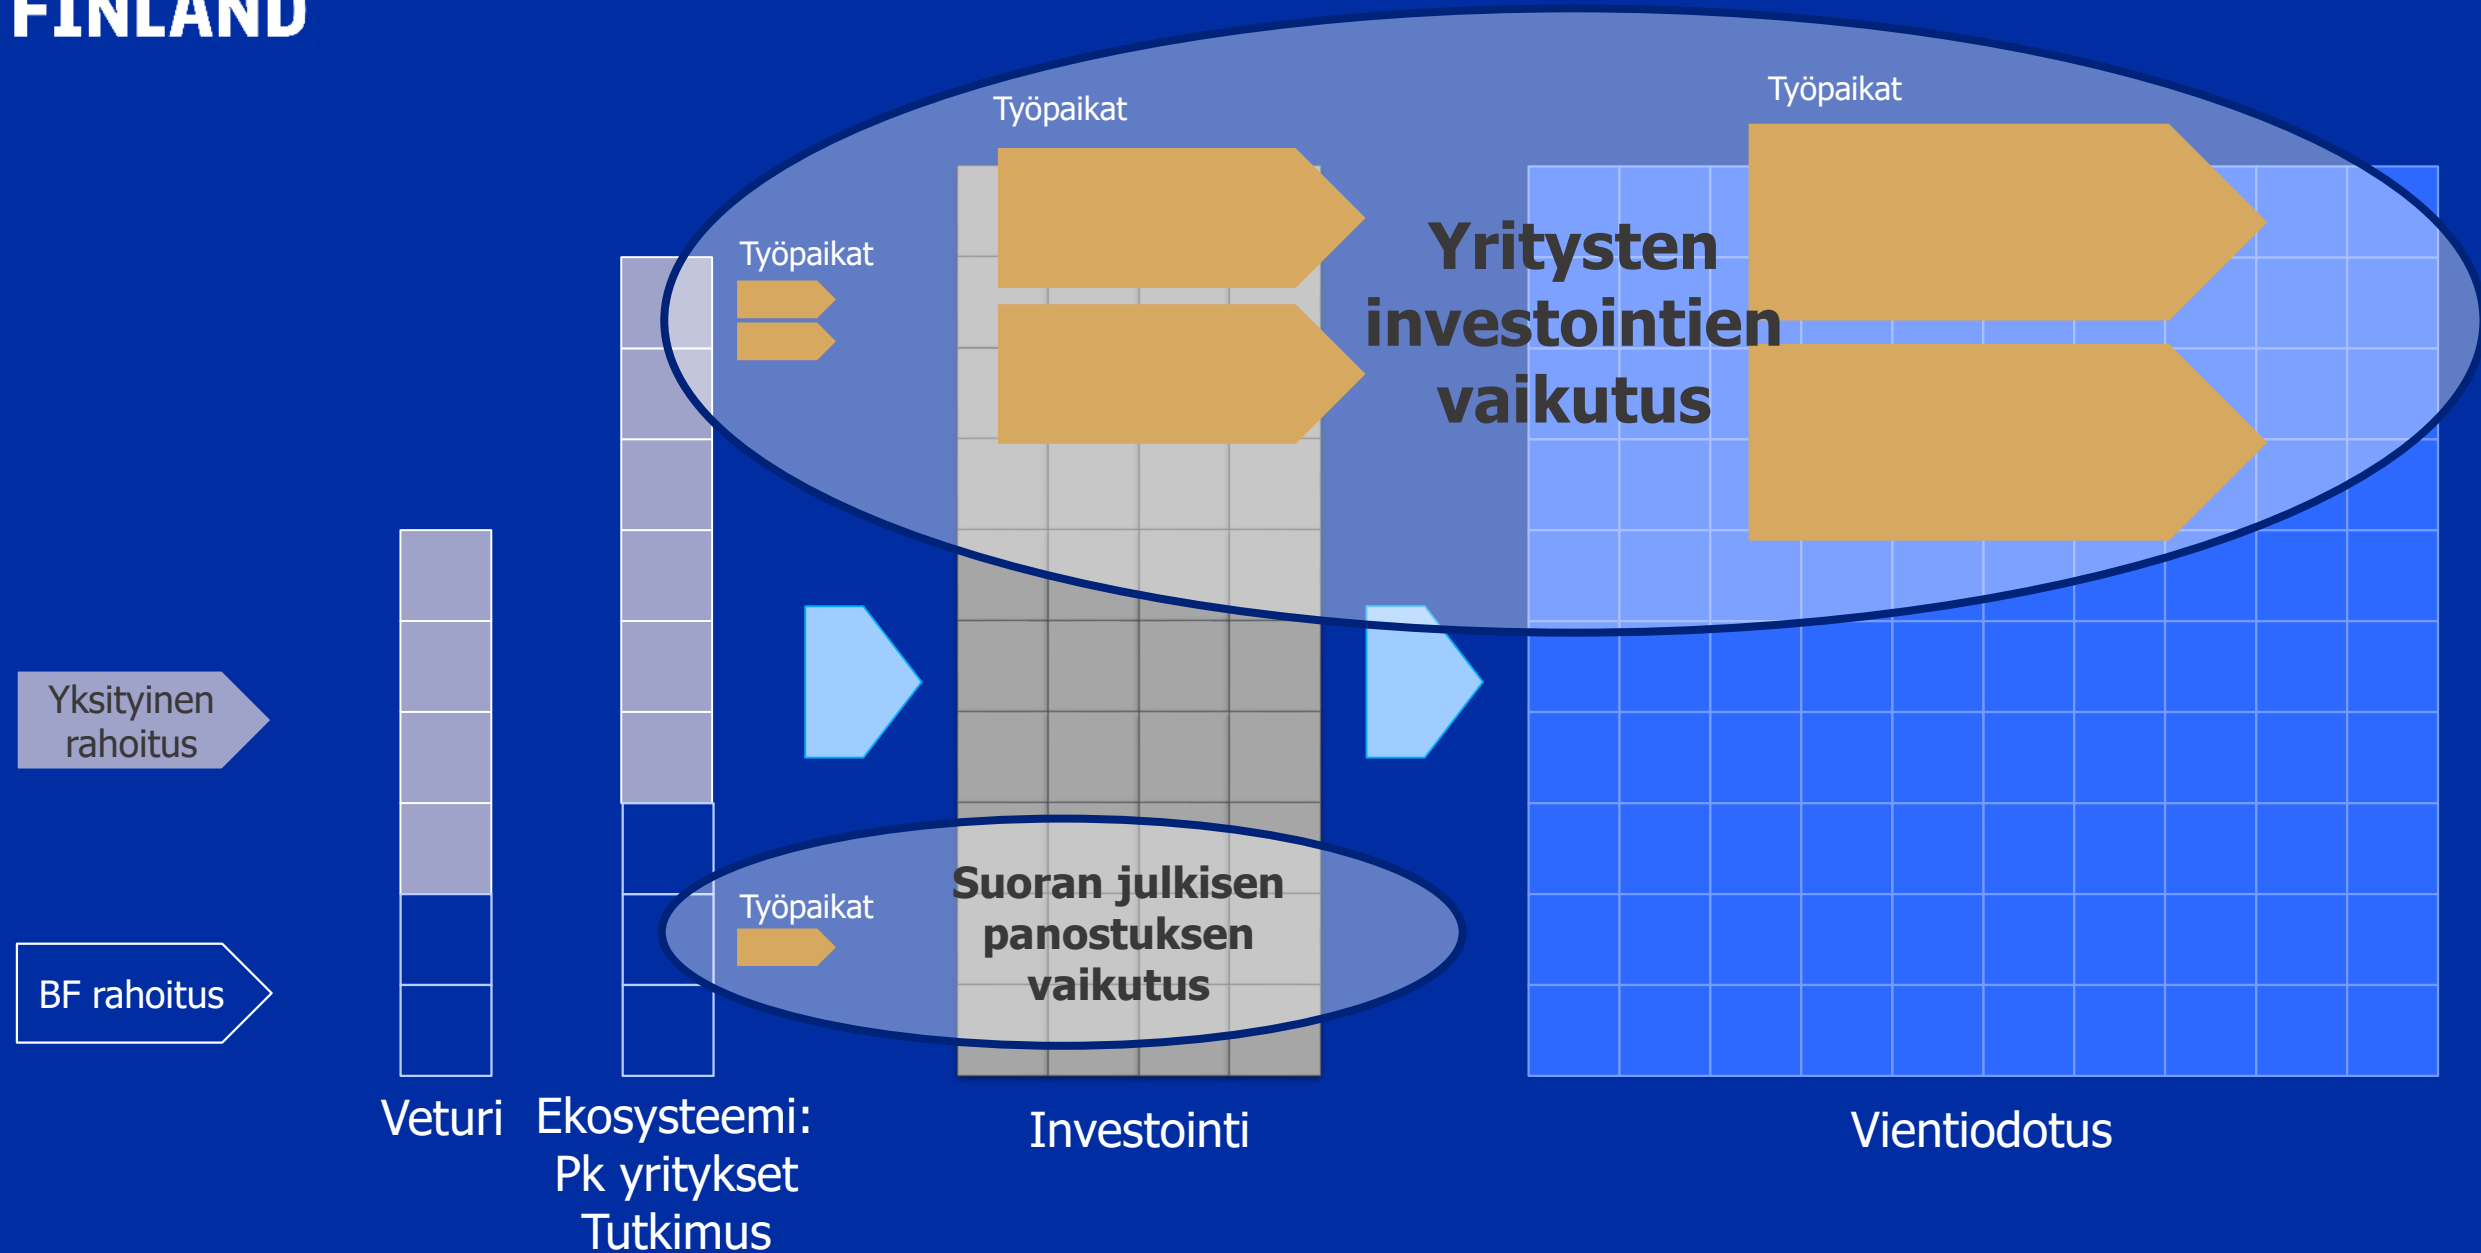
FINLAND

Työpaikat

Työpaikat

Työpaikat

Yritysten investointien vaikutus

Yksityinen rahoitus

BF rahoitus

Työpaikat

Suoran julkisen panostuksen vaikutus

Veturi

Ekosysteemi: Pk yritykset Tutkimus

Investointi

Vientiodotus